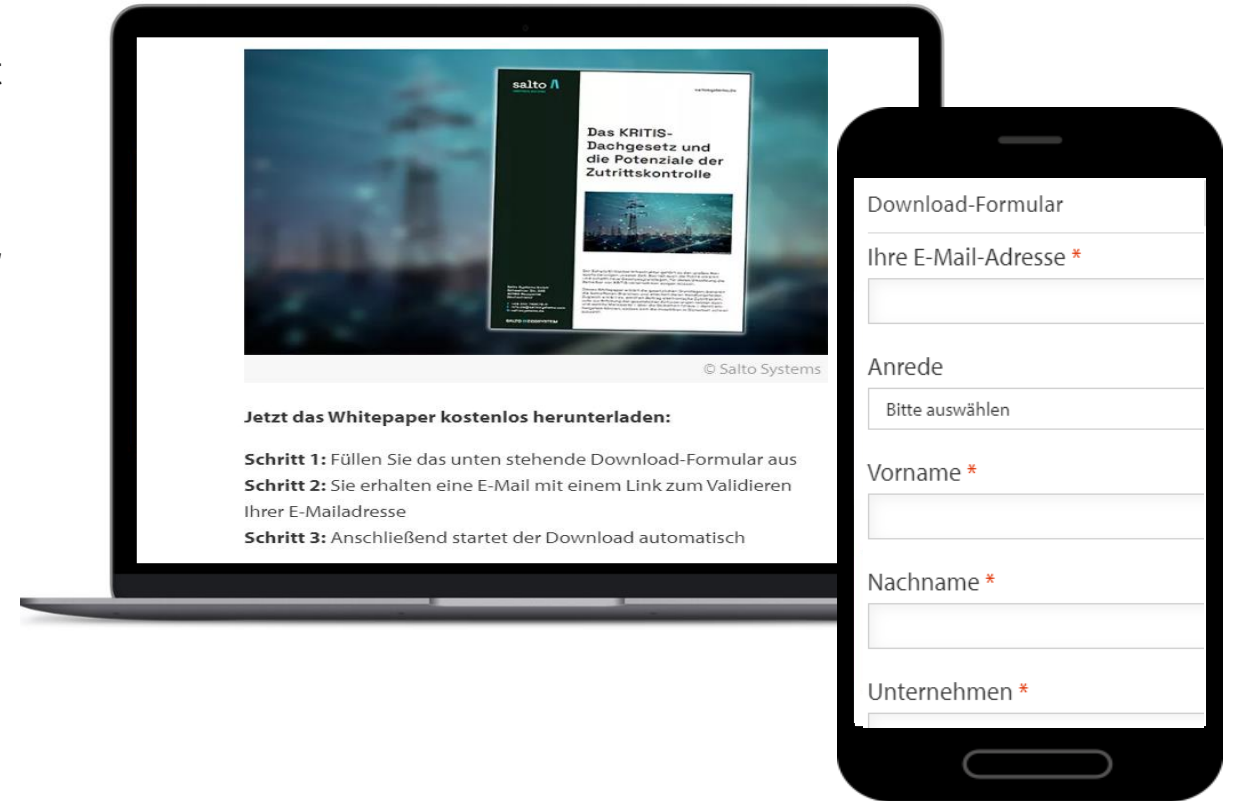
salto

Das KRITIS-Dachgesetz und die Potenziale der Zutrittskontrolle

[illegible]

© Salto Systems

Jetzt das Whitepaper kostenlos herunterladen:

Schritt 1: Füllen Sie das unten stehende Download-Formular aus
Schritt 2: Sie erhalten eine E-Mail mit einem Link zum Validieren Ihrer E-Mailadresse
Schritt 3: Anschließend startet der Download automatisch

Download-Formular

Ihre E-Mail-Adresse *

Anrede

Bitte auswählen

Vorname *

Nachname *

Unternehmen *